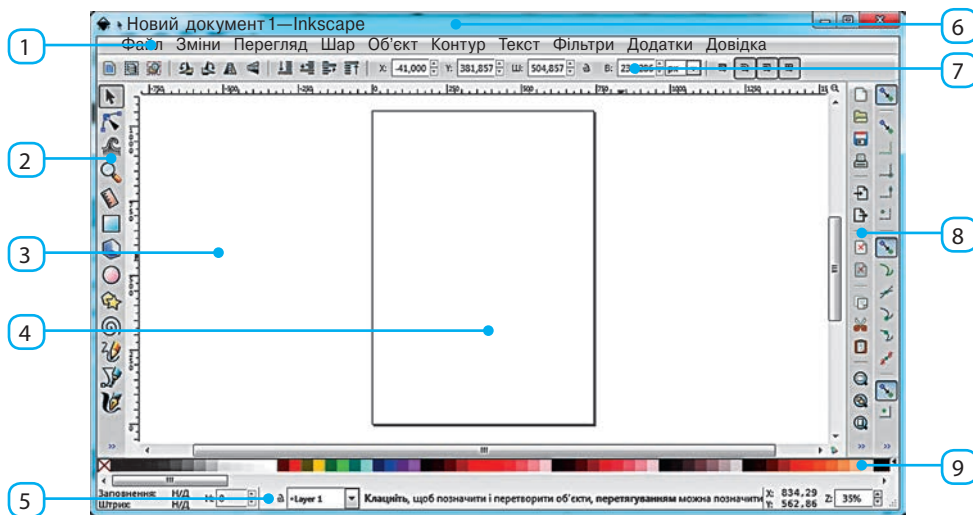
Новий документ 1—Inkscape

Файл Зміни Перегляд Шар Об'єкт Контур Текст Фільтри Додатки Довідка

X: -41,000 Y: 381,857 Ш: 504,857 В: 23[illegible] px

Заповнення: Н/Д
Штрих: Н/Д

•Layer 1

Клацніть, щоб позначити і перетворити об'єкти, перетягуванням можна позначити

X: 834,29
Y: 562,86
Z: 35%

1
2
3
4
5
6
7
8
9